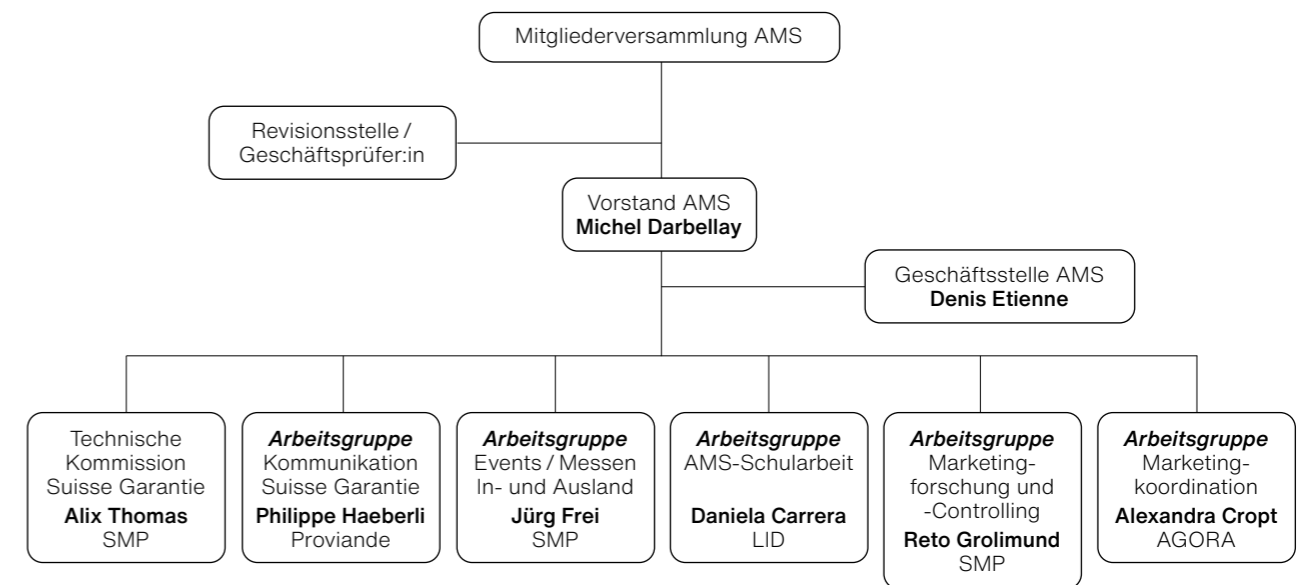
Mitgliederversammlung AMS

Revisionsstelle / Geschäftsprüfer:in

Vorstand AMS
**Michel Darbellay**

Geschäftsstelle AMS
**Denis Etienne**

Technische Kommission Suisse Garantie
**Alix Thomas**
SMP

***Arbeitsgruppe***
Kommunikation Suisse Garantie
**Philippe Haeberli**
Proviande

***Arbeitsgruppe***
Events / Messen In- und Ausland
**Jürg Frei**
SMP

***Arbeitsgruppe***
AMS-Schularbeit
**Daniela Carrera**
LID

***Arbeitsgruppe***
Marketingforschung und -Controlling
**Reto Grolimund**
SMP

***Arbeitsgruppe***
Marketingkoordination
**Alexandra Cropt**
AGORA